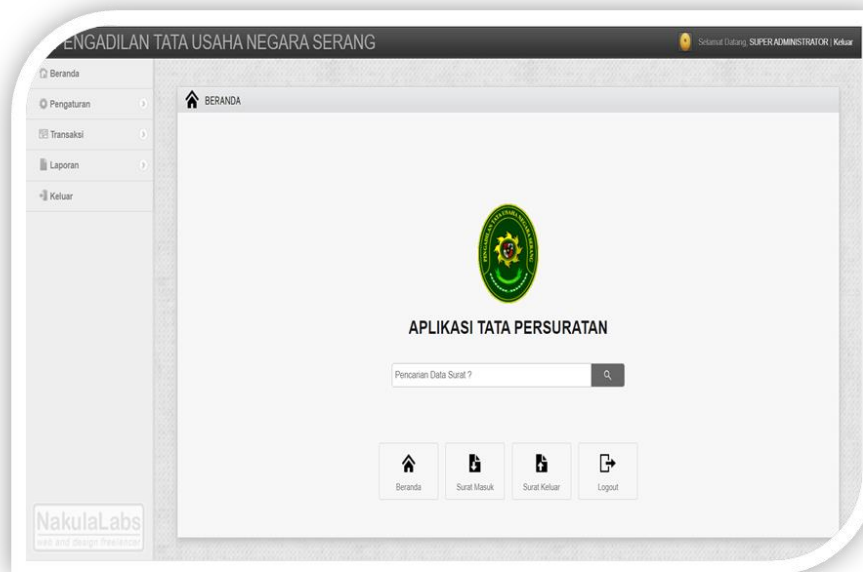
ENGADILAN TATA USAHA NEGARA SERANG

Selamat Datang, SUPER ADMINISTRATOR | Keluar

Beranda
Pengaturan
Transaksi
Laporan
Keluar

BERANDA

APLIKASI TATA PERSURATAN

Pencarian Data Surat ?

Beranda
Surat Masuk
Surat Keluar
Logout

NakulaLabs
web and design freelancer